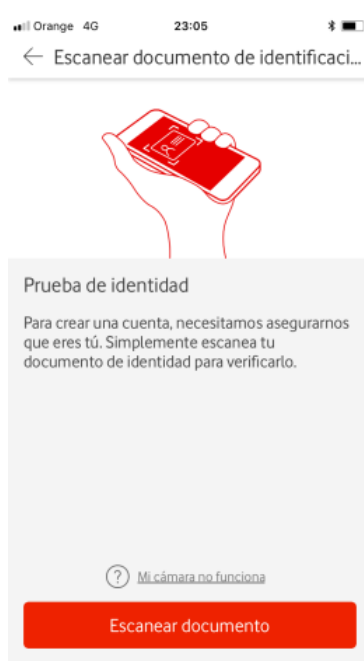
Orange 4G 23:05

← Escanear documento de identificaci...

Prueba de identidad

Para crear una cuenta, necesitamos asegurarnos que eres tú. Simplemente escanea tu documento de identidad para verificarlo.

? Mi cámara no funciona

Escanear documento